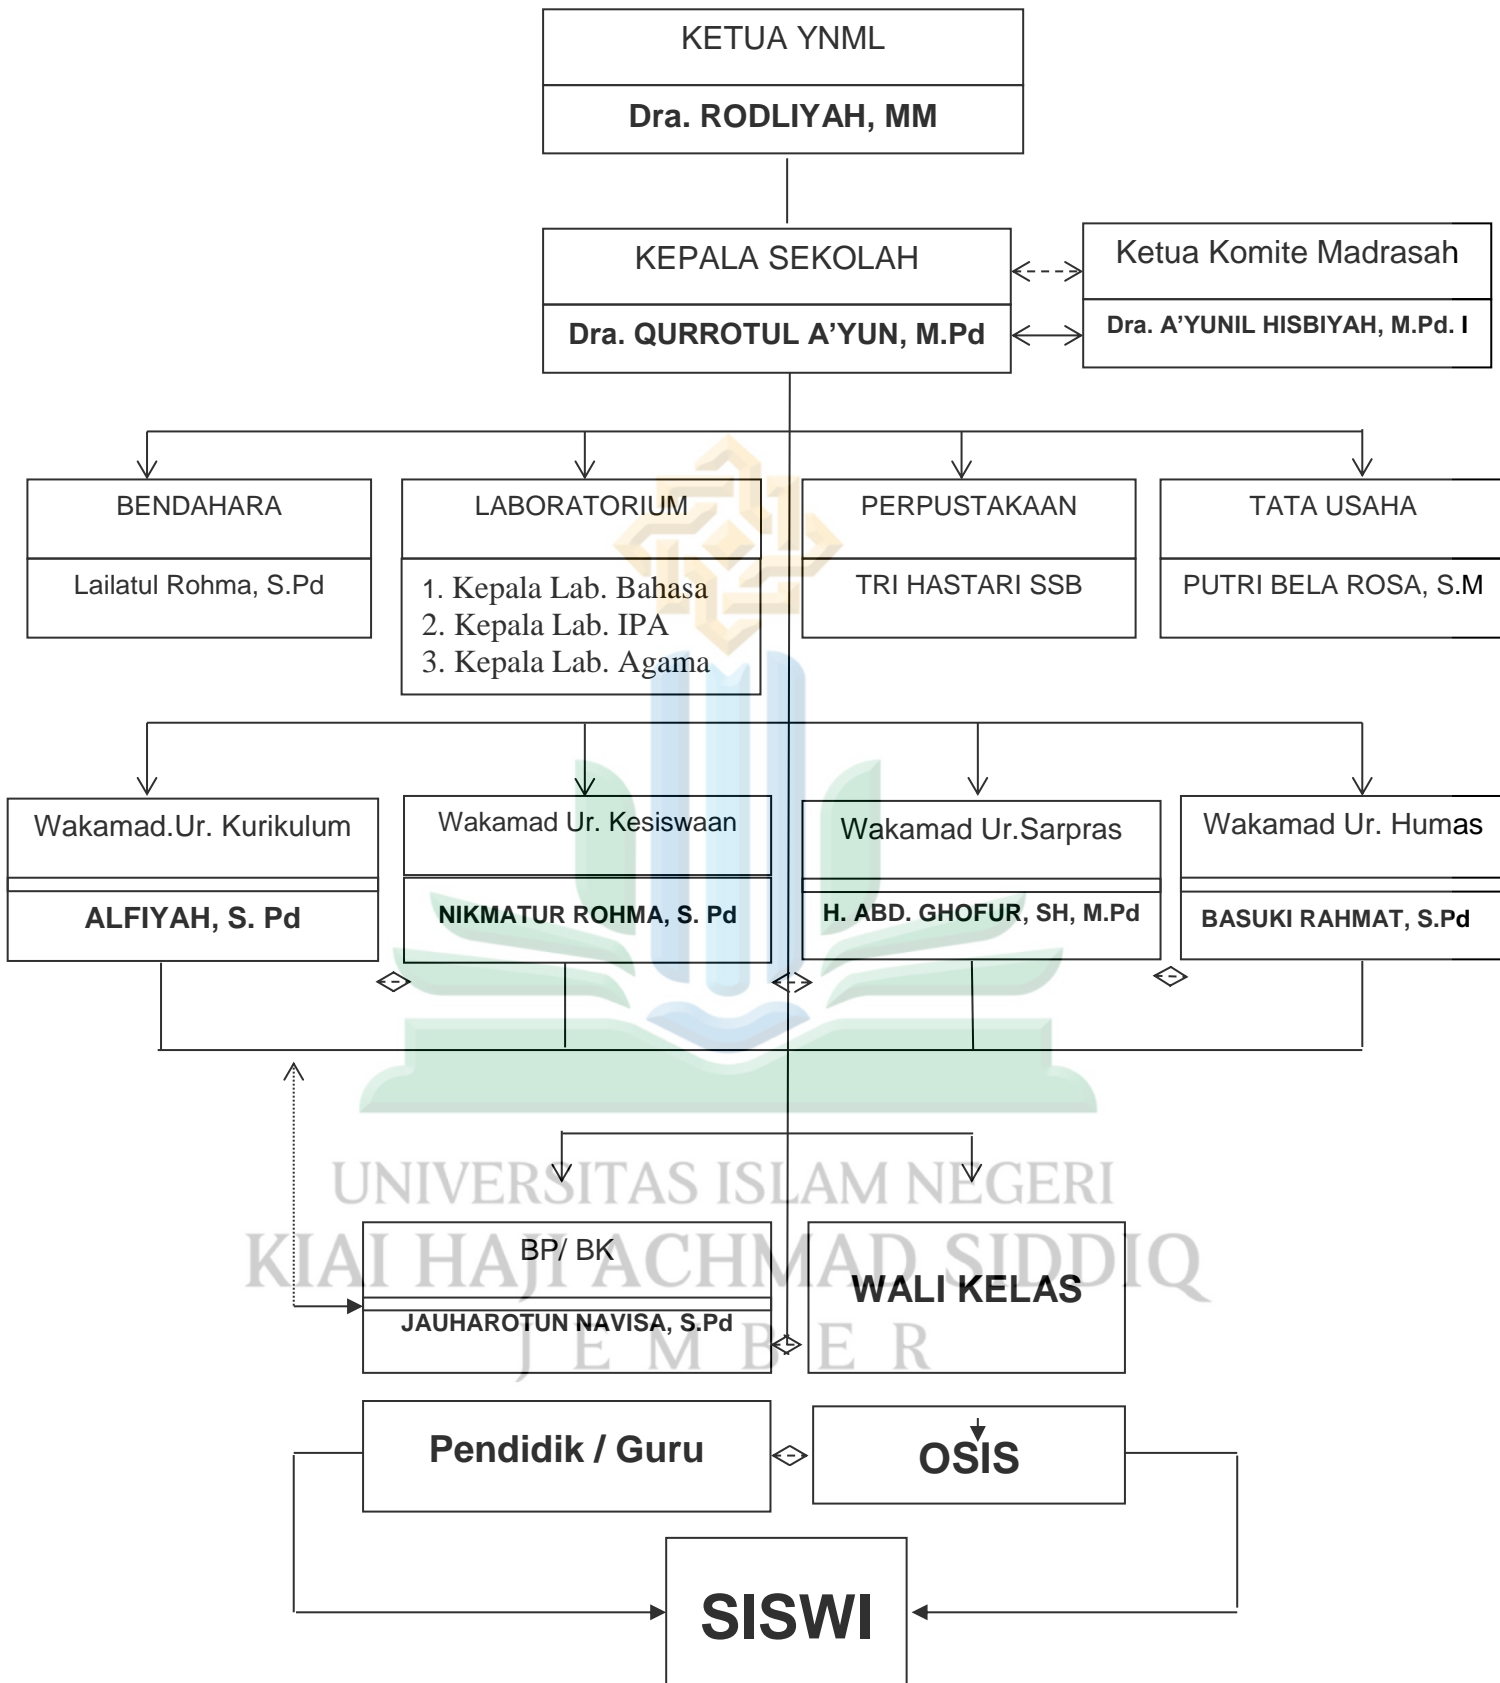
KETUA YNML

Dra. RODLIYAH, MM

KEPALA SEKOLAH

Dra. QURROTUL A'YUN, M.Pd

Ketua Komite Madrasah

Dra. A'YUNIL HISBIYAH, M.Pd. I

BENDAHARA

Lailatul Rohma, S.Pd

LABORATORIUM

1. Kepala Lab. Bahasa
2. Kepala Lab. IPA
3. Kepala Lab. Agama

PERPUSTAKAAN

TRI HASTARI SSB

TATA USAHA

PUTRI BELA ROSA, S.M

Wakamad.Ur. Kurikulum

ALFIYAH, S. Pd

Wakamad Ur. Kesiswaan

NIKMATUR ROHMA, S. Pd

Wakamad Ur.Sarpras

H. ABD. GHOFUR, SH, M.Pd

Wakamad Ur. Humas

BASUKI RAHMAT, S.Pd

UNIVERSITAS ISLAM NEGERI
KIAI HAJI ACHMAD SIDDIQ
J E M B E R

BP/ BK

JAUHAROTUN NAVISA, S.Pd

WALI KELAS

Pendidik / Guru

OSIS

SISWI